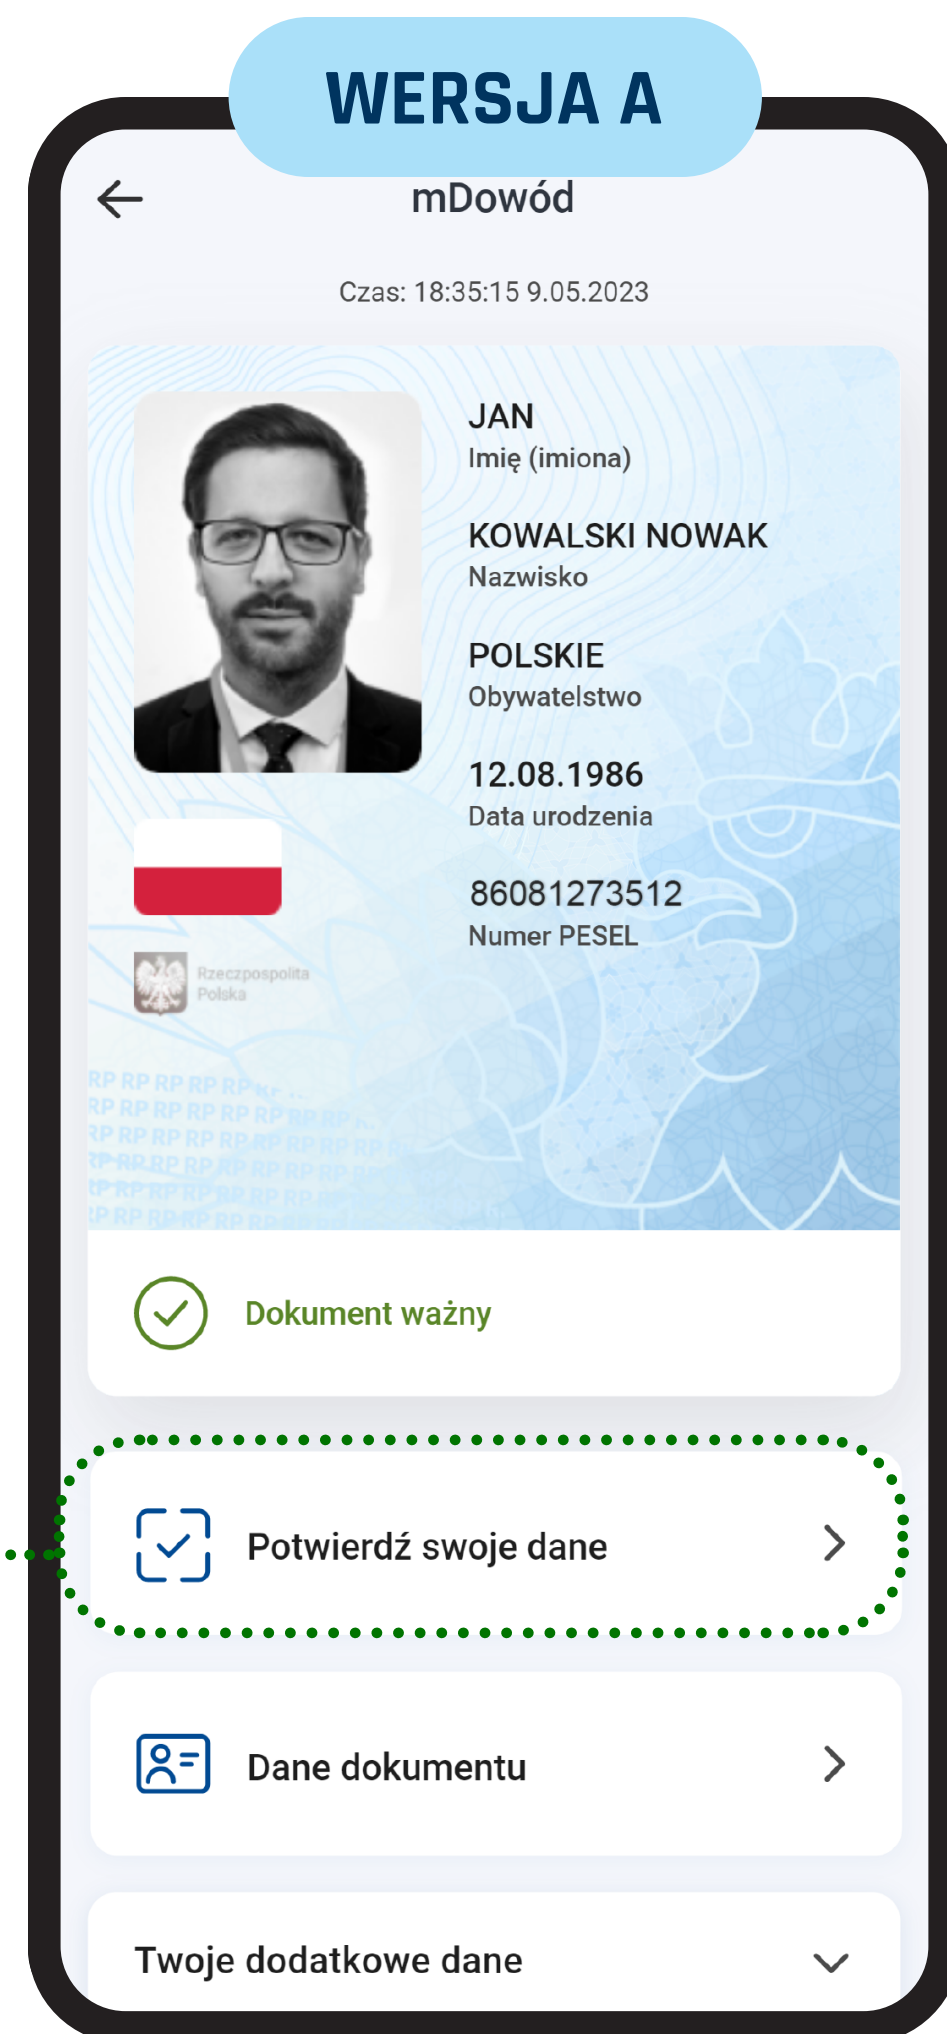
WERSJA A

mDowód

Czas: 18:35:15 9.05.2023

JAN
Imię (imiona)

KOWALSKI NOWAK
Nazwisko

POLSKIE
Obywatelstwo

12.08.1986
Data urodzenia

86081273512
Numer PESEL

Rzeczpospolita Polska

Dokument ważny

Potwierdź swoje dane

Dane dokumentu

Twoje dodatkowe dane